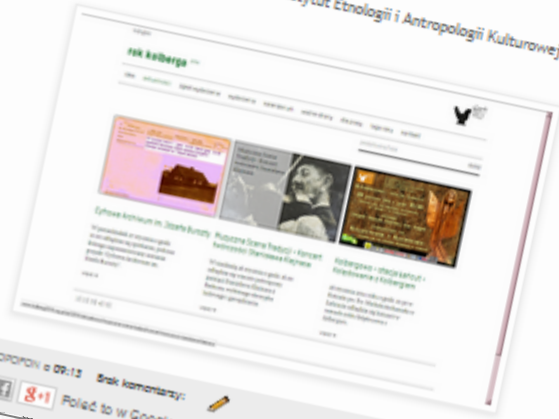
...tytut Etnologii i Antropologii Kulturowej

rok kolberga

Cyfrowe Archiwum im. Józefa Burszty

Muzyczne Scene Tradycji - Koncert Kwartetu Stanisława Kapińca

Kolbergowo - ofiarja sztuki - Kolebkowanie z Kolbergiem

OPOPON o 09:13 Brak komentarzy:

g+1 Poleć to w Google